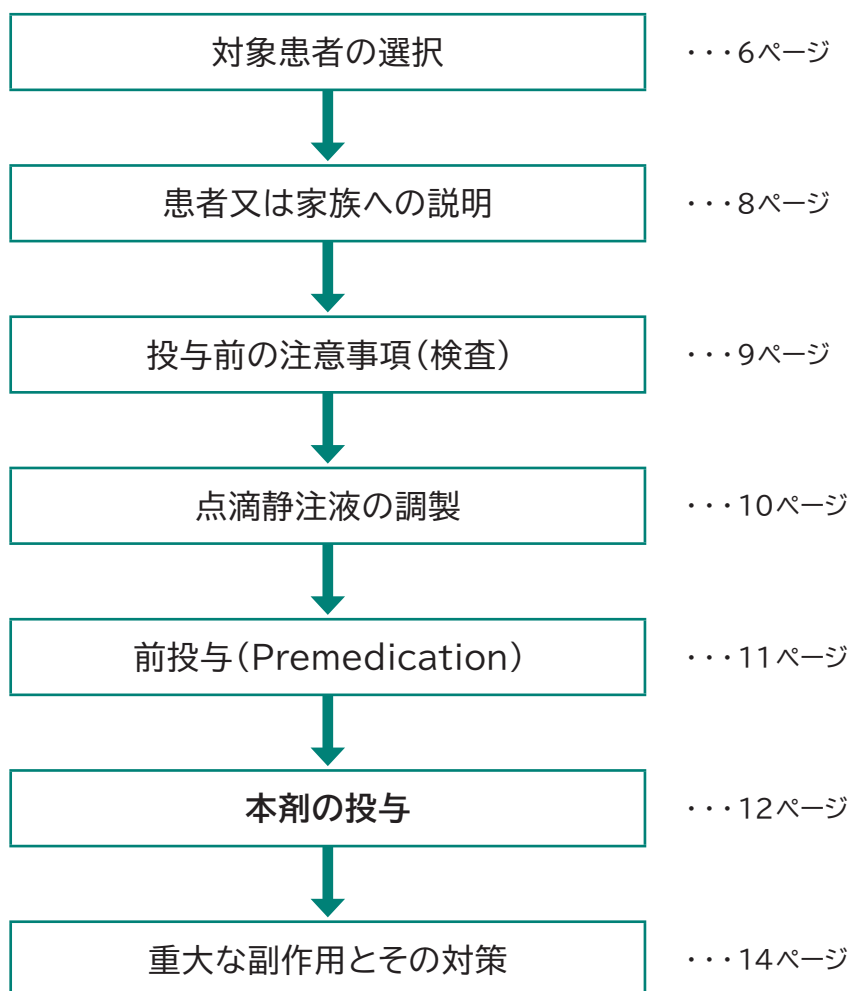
対象患者の選択 ・・・6ページ

患者又は家族への説明 ・・・8ページ

投与前の注意事項（検査） ・・・9ページ

点滴静注液の調製 ・・・10ページ

前投与（Premedication） ・・・11ページ

本剤の投与 ・・・12ページ

重大な副作用とその対策 ・・・14ページ